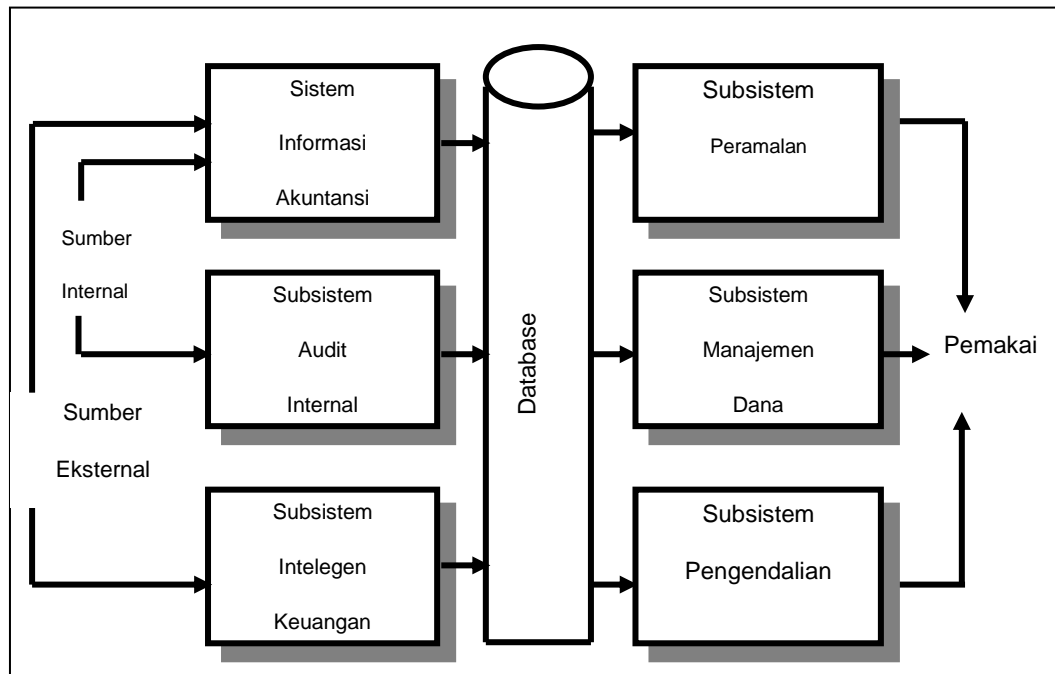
Sistem Informasi Akuntansi

Sumber Internal

Subsistem Audit Internal

Sumber Eksternal

Subsistem Intelegen Keuangan

Database

Subsistem Peramalan

Subsistem Manajemen Dana

Subsistem Pengendalian

Pemakai